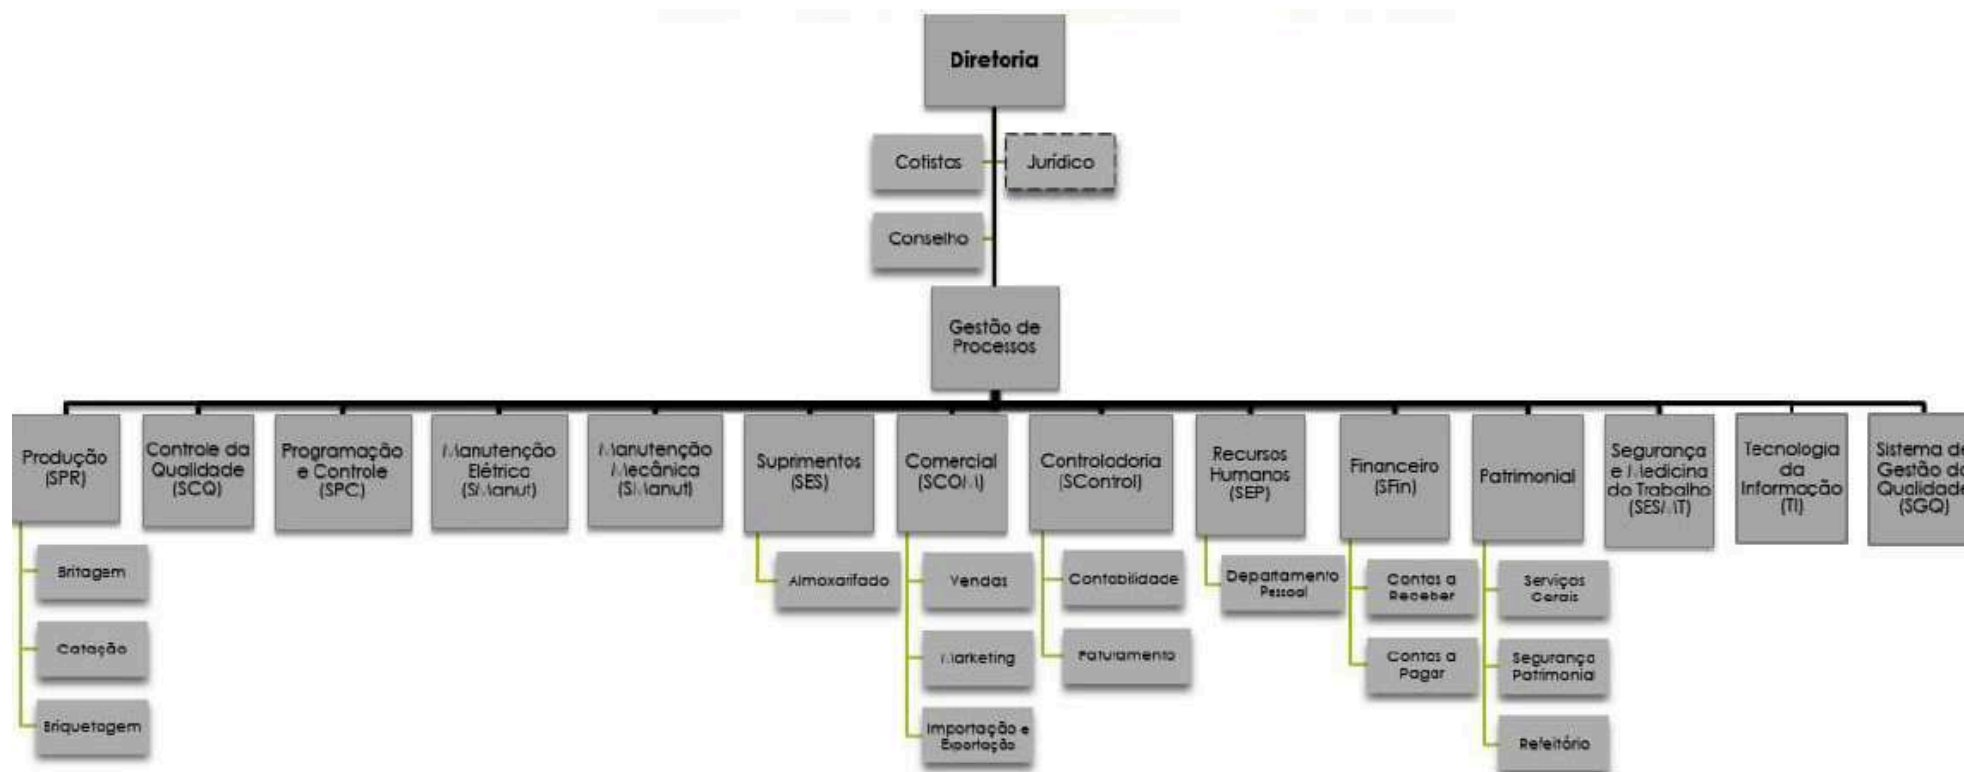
Diretoria

Cotistas

Jurídico

Conselho

Gestão de Processos

Produção (SPR)

Britagem

Catação

Briquetagem

Controle da Qualidade (SCQ)

Programação e Controle (SPC)

Manutenção Elétrica (SManut)

Manutenção Mecânica (SManut)

Suprimentos (SES)

Almoxarifado

Comercial (SCOM)

Vendas

Marketing

Importação e Exportação

Controladoria (SControl)

Contabilidade

Faturamento

Recursos Humanos (SEP)

Departamento Pessoal

Financeiro (SFin)

Contas a Receber

Contas a Pagar

Patrimonial

Serviços Gerais

Segurança Patrimonial

Refeitório

Segurança e Medicina do Trabalho (SESMT)

Tecnologia da Informação (TI)

Sistema de Gestão da Qualidade (SGQ)